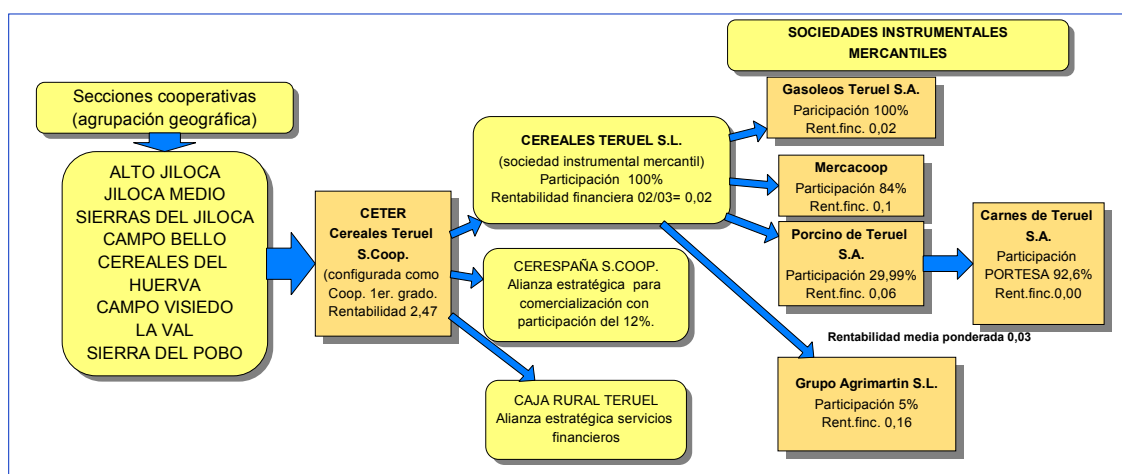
SOCIEDADES INSTRUMENTALES MERCANTILES

Secciones cooperativas (agrupación geográfica)

ALTO JILOCA
JILOCA MEDIO
SIERRAS DEL JILOCA
CAMPO BELLO
CEREALES DEL HUERVA
CAMPO VISIEDO
LA VAL
SIERRA DEL POBO

CETER
Cereales Teruel S.Coop.
(configurada como Coop. 1er. grado.
Rentabilidad 2,47

CEREALES TERUEL S.L.
(sociedad instrumental mercantil)
Participación 100%
Rentabilidad financiera 02/03= 0,02

CERESPAÑA S.COOP.
Alianza estratégica para comercialización con participación del 12%.

CAJA RURAL TERUEL
Alianza estratégica servicios financieros

Gasoleos Teruel S.A.
Participación 100%
Rent.finc. 0,02

Mercacoop
Participación 84%
Rent.finc. 0,1

Porcino de Teruel S.A.
Participación 29,99%
Rent.finc. 0,06

Carnes de Teruel S.A.
Participación
PORTESA 92,6%
Rent.finc.0,00

Rentabilidad media ponderada 0,03

Grupo Agrimartin S.L.
Participación 5%
Rent.finc. 0,16